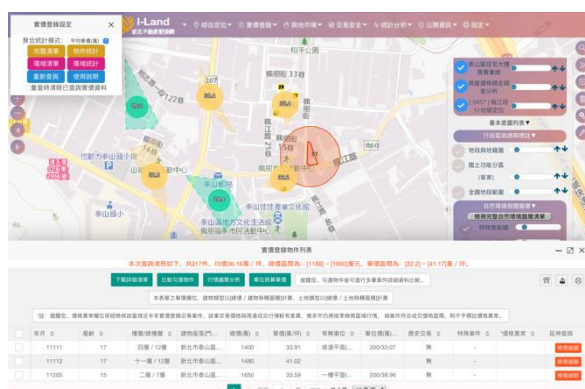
實價登錄設定

聚合統計樣式: 平均單價(萬)

完整清單 物件統計
環域清單 環域統計
重新查詢 使用說明
重新時須關閉已查詢實價資料

I-Land
新北不動產雲端網

綜合定位 實價登錄 房地市場 交易安全 統計分析 公開資訊 設定

泰山區近年大樓房價走勢
近年環域區價量走勢分析
(457)(新北區)環域價量
(457)(新北區)環域價量
基本圖層列表
行政區界線即標註
地段與地籍圖
國土功能分區
(都市)
全國地籍範圍
自然環境地圖圖層
控制點
特殊業務圖層

貴和街
中山路一段
楓江路
明志路二段
泰山區
泰山國小
泰山區公所
泰山文化生活園區
楓樹腳公園

實價登錄物件列表

本次查詢條件如下，共計17件，均價36.16萬/坪，總價區間為: [1180]~[1880]萬元，單價區間為: [32.2]~[41.17]萬/坪。

下載詳細清單 比較勾選物件 行情搜勢分析 單位估算單價 若無變動，勾選物件後可進行多筆案件詳細資料比較。
本頁第之筆環域, 還需要到近 / 建物移轉資料計算，土地標記以詳情 / 土地移轉價格計算
"注：提醒您，價格異常確認依據物件須與近年實價登錄交易案件，該案交易價格與透過交易行情相比差異，僅供您參考，確認價格，與實際行情仍落差可能。"

| 年月 | 屋齡 | 樓層/總樓層 | 建物座落門... | 總價(萬) | 單價(萬/坪) | 有無車位 | 車位類型 | 車位價(萬) | 歷史交易 | 特殊案件 | *價格異常 | 延伸查詢 |
|---|---|---|---|---|---|---|---|---|---|---|---|---|
| 11111 | 17 | 四層 / 12層 | 新北市泰山區... | 1400 | 33.91 | | 坡道平面(... | 200/33.07 | 無 | - | - | 詳細資料 |
| 11112 | 17 | 十一層 / 12層 | 新北市泰山區... | 1480 | 41.02 | | 無 | - | 無 | - | - | 詳細資料 |
| 11205 | 15 | 二層 / 7層 | 新北市泰山區... | 1650 | 33.59 | | 一樓平面(... | 200/38.96 | 無 | - | - | 詳細資料 |